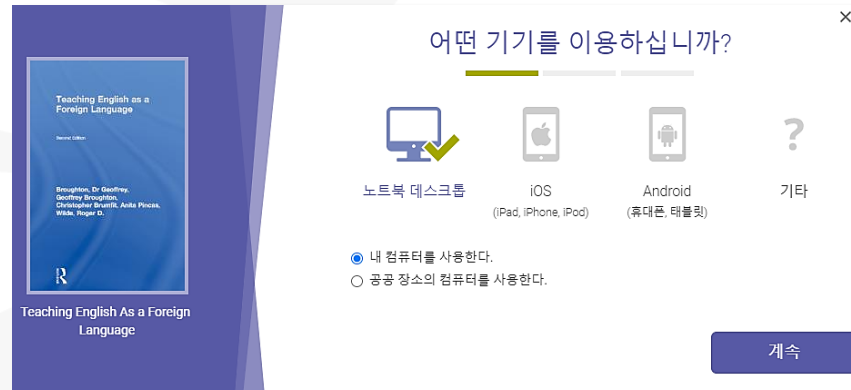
Teaching English as a Foreign Language

Second Edition

Broughton, Dr Geoffrey, Geoffrey Broughton, Christopher Brumfit, Anita Pincas, Wilde, Roger D.

R

Teaching English As a Foreign Language

어떤 기기를 이용하십니까?

×

노트북 데스크톱

iOS
(iPad, iPhone, iPod)

Android
(휴대폰, 태블릿)

?
기타

내 컴퓨터를 사용한다.

공공 장소의 컴퓨터를 사용한다.

계속